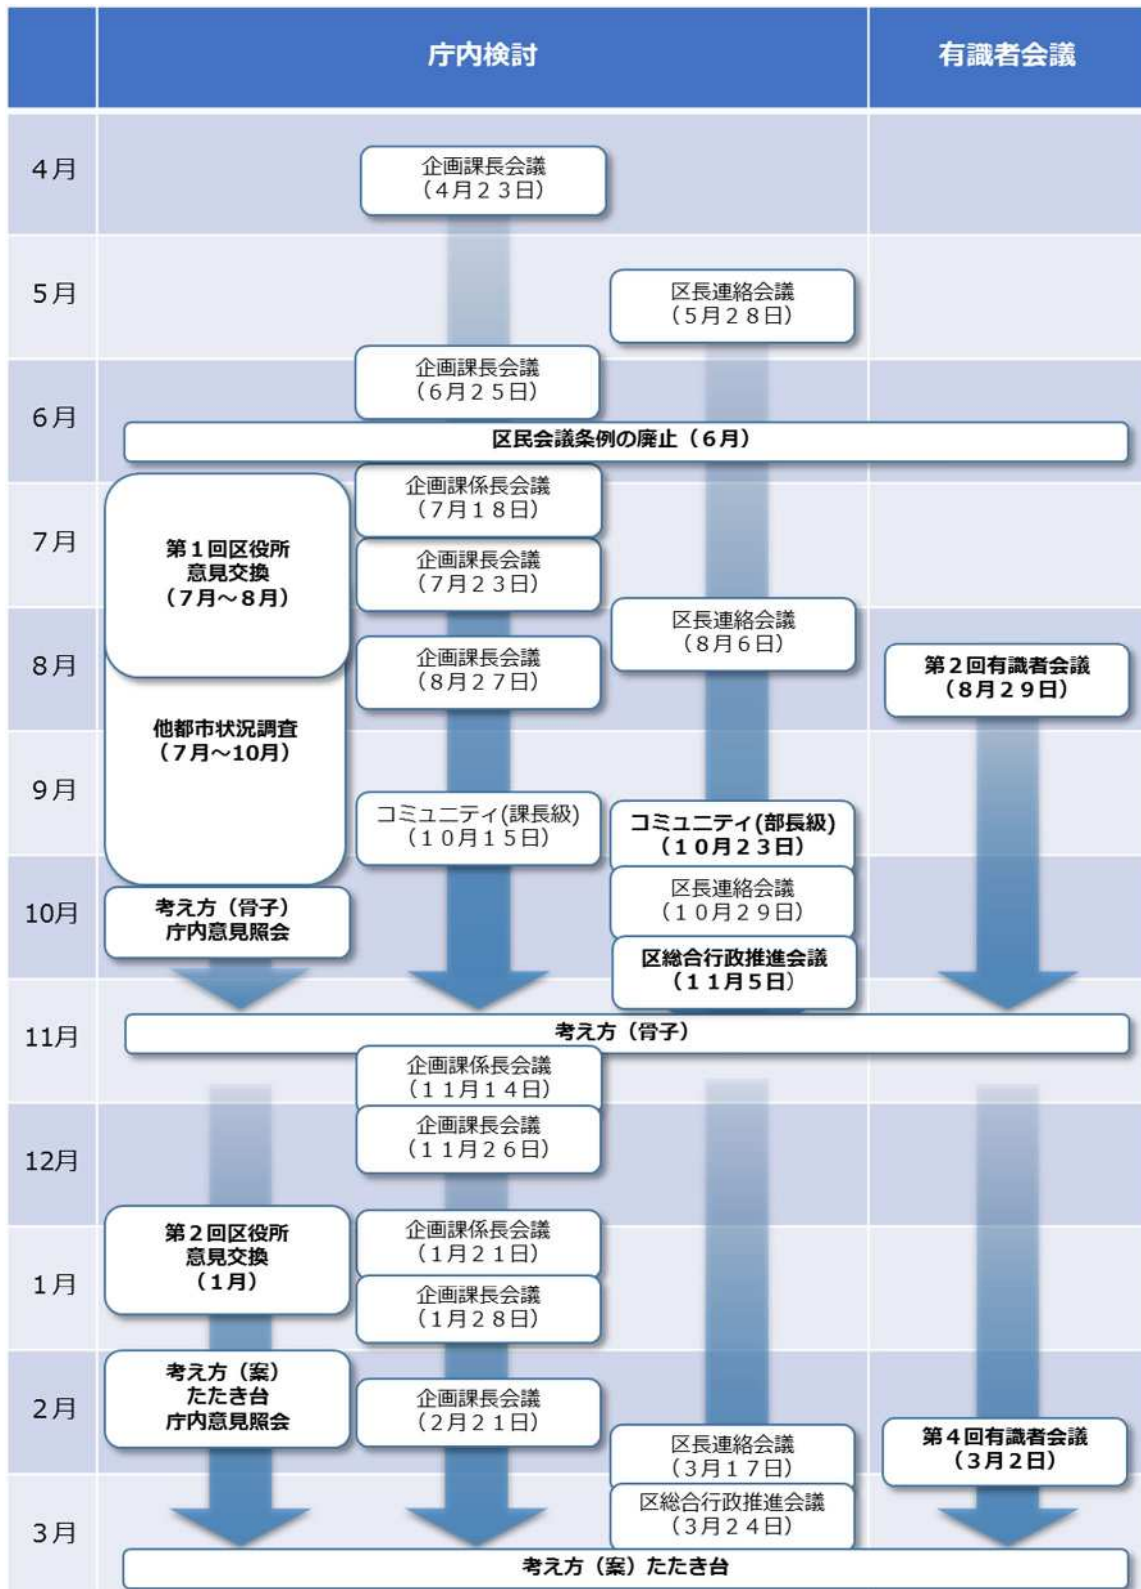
| | 庁内検討 | | | 有識者会議 |
|---|---|---|---|---|
| 4月 | | 企画課長会議（4月23日） | | |
| 5月 | | | 区長連絡会議（5月28日） | |
| 6月 | | 企画課長会議（6月25日） | | |

区民会議条例の廃止（6月）

| | | | | |
|---|---|---|---|---|
| 7月 | 第1回区役所意見交換（7月～8月） | 企画課係長会議（7月18日） 企画課長会議（7月23日） | | |
| 8月 | | 企画課長会議（8月27日） | 区長連絡会議（8月6日） | 第2回有識者会議（8月29日） |
| 9月 | 他都市状況調査（7月～10月） | コミュニティ(課長級)（10月15日） | コミュニティ(部長級)（10月23日） | |
| 10月 | 考え方（骨子）庁内意見照会 | | 区長連絡会議（10月29日） 区総合行政推進会議（11月5日） | |

考え方（骨子）

| | | | | |
|---|---|---|---|---|
| 11月 | | 企画課係長会議（11月14日） | | |
| 12月 | | 企画課長会議（11月26日） | | |
| 1月 | 第2回区役所意見交換（1月） | 企画課係長会議（1月21日） 企画課長会議（1月28日） | | |
| 2月 | 考え方（案）たたき台庁内意見照会 | 企画課長会議（2月21日） | 区長連絡会議（3月17日） | 第4回有識者会議（3月2日） |
| 3月 | | | 区総合行政推進会議（3月24日） | |

考え方（案）たたき台